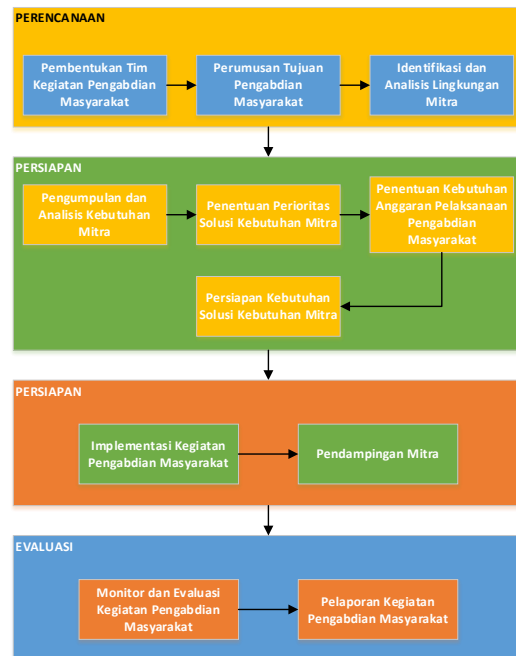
PERENCANAAN

Pembentukan Tim Kegiatan Pengabdian Masyarakat

Perumusan Tujuan Pengabdian Masyarakat

Identifikasi dan Analisis Lingkungan Mitra

PERSIAPAN

Pengumpulan dan Analisis Kebutuhan Mitra

Penentuan Perioritas Solusi Kebutuhan Mitra

Penentuan Kebutuhan Anggaran Pelaksanaan Pengabdian Masyarakat

Persiapan Kebutuhan Solusi Kebutuhan Mitra

PERSIAPAN

Implementasi Kegiatan Pengabdian Masyarakat

Pendampingan Mitra

EVALUASI

Monitor dan Evaluasi Kegiatan Pengabdian Masyarakat

Pelaporan Kegiatan Pengabdian Masyarakat